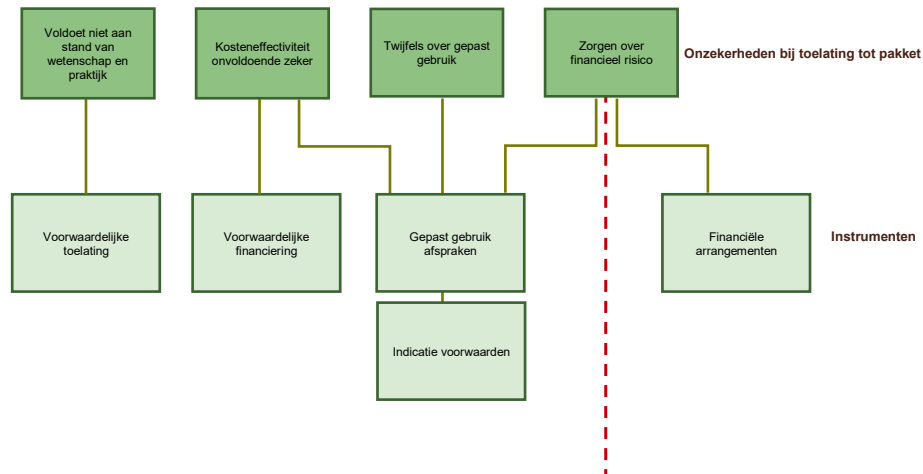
Voldoet niet aan stand van wetenschap en praktijk

Kosteneffectiviteit onvoldoende zeker

Twijfels over gepast gebruik

Zorgen over financieel risico

Onzekerheden bij toelating tot pakket

Voorwaardelijke toelating

Voorwaardelijke financiering

Gepast gebruik afspraken

Financiële arrangementen

Instrumenten

Indicatie voorwaarden